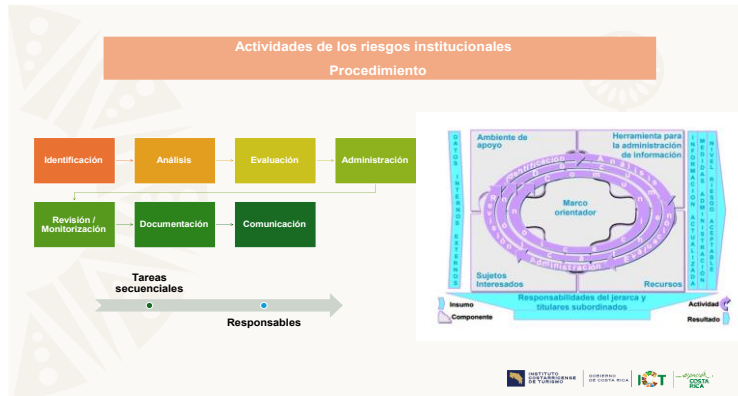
Actividades de los riesgos institucionales

Procedimiento

Identificación

Análisis

Evaluación

Administración

Revisión / Monitorización

Documentación

Comunicación

Tareas secuenciales

Responsables

Ambiente de apoyo

Herramienta para la administración de información

DATOS INTERNOS EXTERNOS

INFORMACIÓN ACTUALIZADA

MEDIDAS DE ADMINISTRACIÓN

NIVEL DE RIESGO ACEPTABLE

Marco orientador

Identificación

Análisis

Evaluación

Administración

Revisión

Documentación

Comunicación

Sujetos Interesados

Recursos

Responsabilidades del jerarca y titulares subordinados

Insumo

Componente

Actividad

Resultado

INSTITUTO COSTARRICENSE DE TURISMO

GOBIERNO DE COSTA RICA

ICT

esencial COSTA RICA